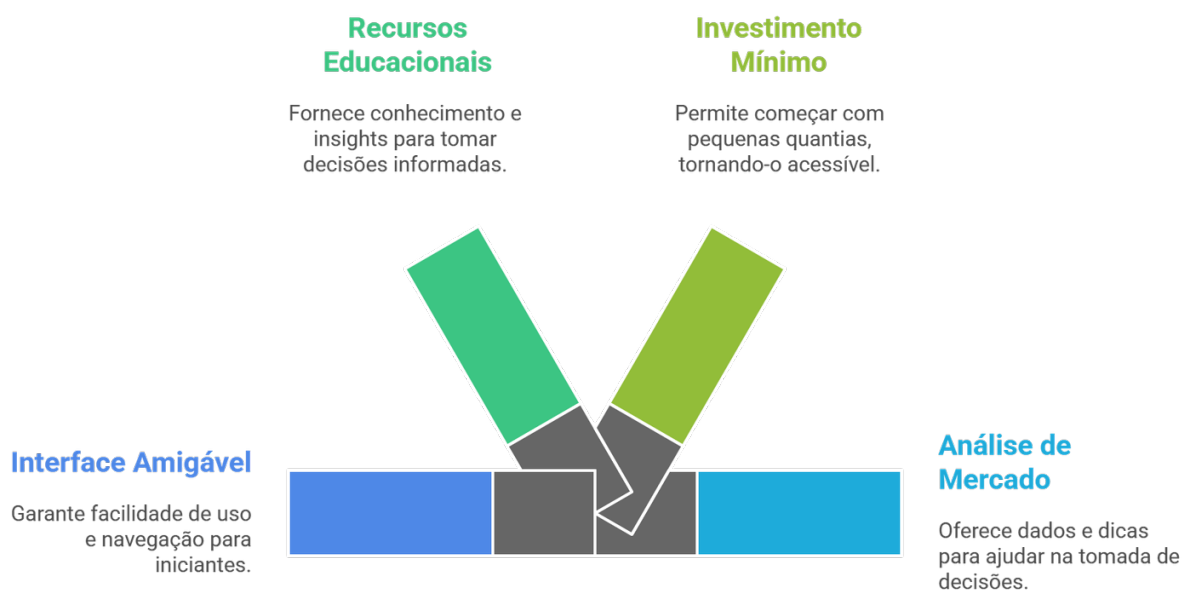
Recursos Educacionais

Fornece conhecimento e insights para tomar decisões informadas.

Investimento Mínimo

Permite começar com pequenas quantias, tornando-o acessível.

Interface Amigável

Garante facilidade de uso e navegação para iniciantes.

Análise de Mercado

Oferece dados e dicas para ajudar na tomada de decisões.